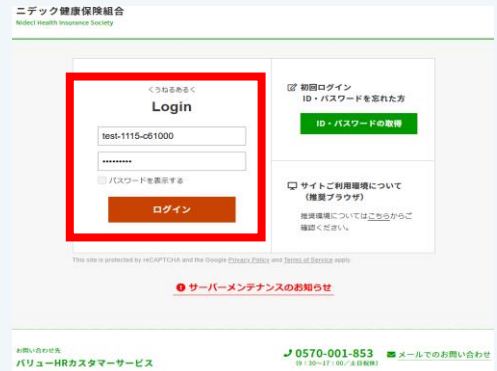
ニデック健康保険組合
Nidec Health Insurance Society

くうねるあるく
Login

test-1115-c61000

••••••••••

パスワードを表示する

ログイン

初回ログイン
ID・パスワードを忘れた方

ID・パスワードの取得

サイトご利用環境について
（推奨ブラウザ）

推奨環境についてはこちらからご確認ください。

This site is protected by reCAPTCHA and the Google Privacy Policy and Terms of Service apply.

サーバーメンテナンスのお知らせ

お問い合わせ先
バリューHRカスタマーサービス

0570-001-853
(9：30〜17：00／土日祝除)

メールでのお問い合わせ